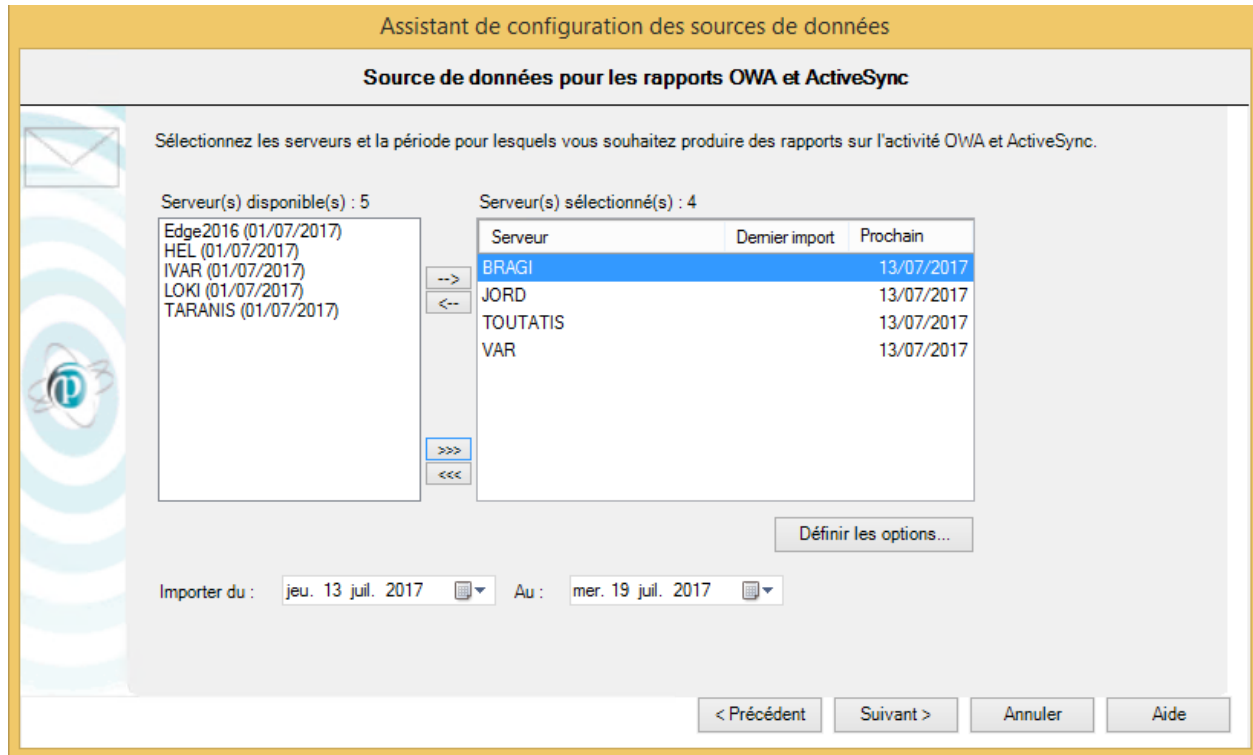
Assistant de configuration des sources de données

Source de données pour les rapports OWA et ActiveSync

Sélectionnez les serveurs et la période pour lesquels vous souhaitez produire des rapports sur l'activité OWA et ActiveSync.

Serveur(s) disponible(s) : 5

Edge2016 (01/07/2017)
HEL (01/07/2017)
IVAR (01/07/2017)
LOKI (01/07/2017)
TARANIS (01/07/2017)

-->
<--
>>>
<<<

Serveur(s) sélectionné(s) : 4

| Serveur | Dernier import | Prochain |
|---|---|---|
| BRAGI | | 13/07/2017 |
| JORD | | 13/07/2017 |
| TOUTATIS | | 13/07/2017 |
| VAR | | 13/07/2017 |

Définir les options...

Importer du : jeu. 13 juil. 2017 Au : mer. 19 juil. 2017

< Précédent Suivant > Annuler Aide